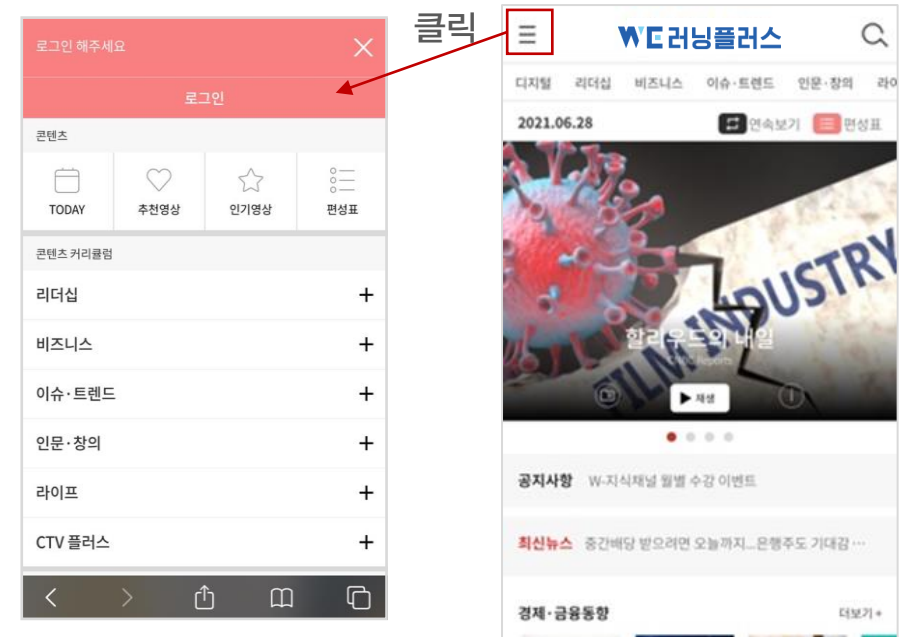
로그인 해주세요

로그인

콘텐츠

TODAY
추천영상
인기영상
편성표

콘텐츠 커리큘럼

리더십 +

비즈니스 +

이슈·트렌드 +

인문·창의 +

라이프 +

CTV 플러스 +

클릭

WE 러닝플러스

디지털 리더십 비즈니스 이슈·트렌드 인문·창의 라이

2021.06.28 연속보기 편성표

FILM INDUSTRY

할리우드의 내일

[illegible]

재생

공지사항 W-지식채널 월별 수강 이벤트

최신뉴스 중간배당 받으려면 오늘까지...은행주도 기대감 ···

경제·금융동향 더보기 +